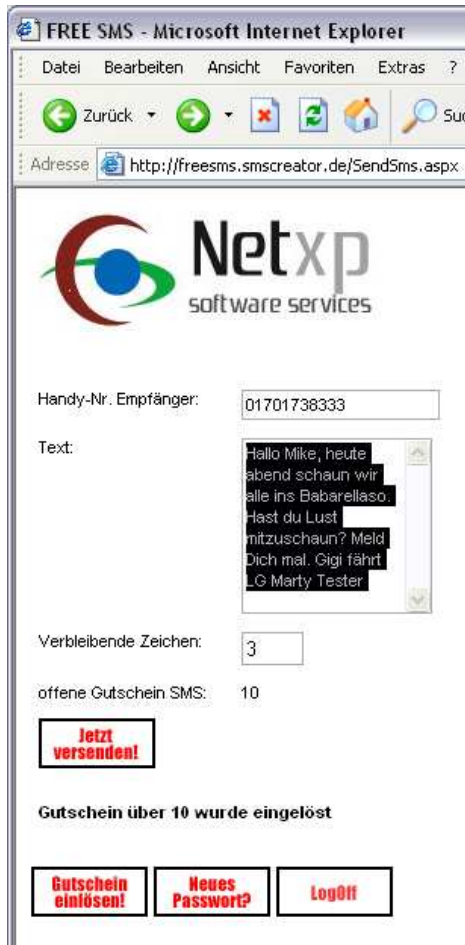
FREE SMS - Microsoft Internet Explorer

Datei Bearbeiten Ansicht Favoriten Extras ?

Zurück Su

Adresse http://freesms.smscreator.de/SendSms.aspx

Netxp
software services

Handy-Nr. Empfänger: 01701738333

Text: Hallo Mike, heute abend schaun wir alle ins Babarellaso. Hast du Lust mitzuschaun? Meld Dich mal. Gigi fährt LG Marty Tester

Verbleibende Zeichen: 3

offene Gutschein SMS: 10

Jetzt versenden!

Gutschein über 10 wurde eingelöst

Gutschein einlösen!

Neues Passwort?

LogOff